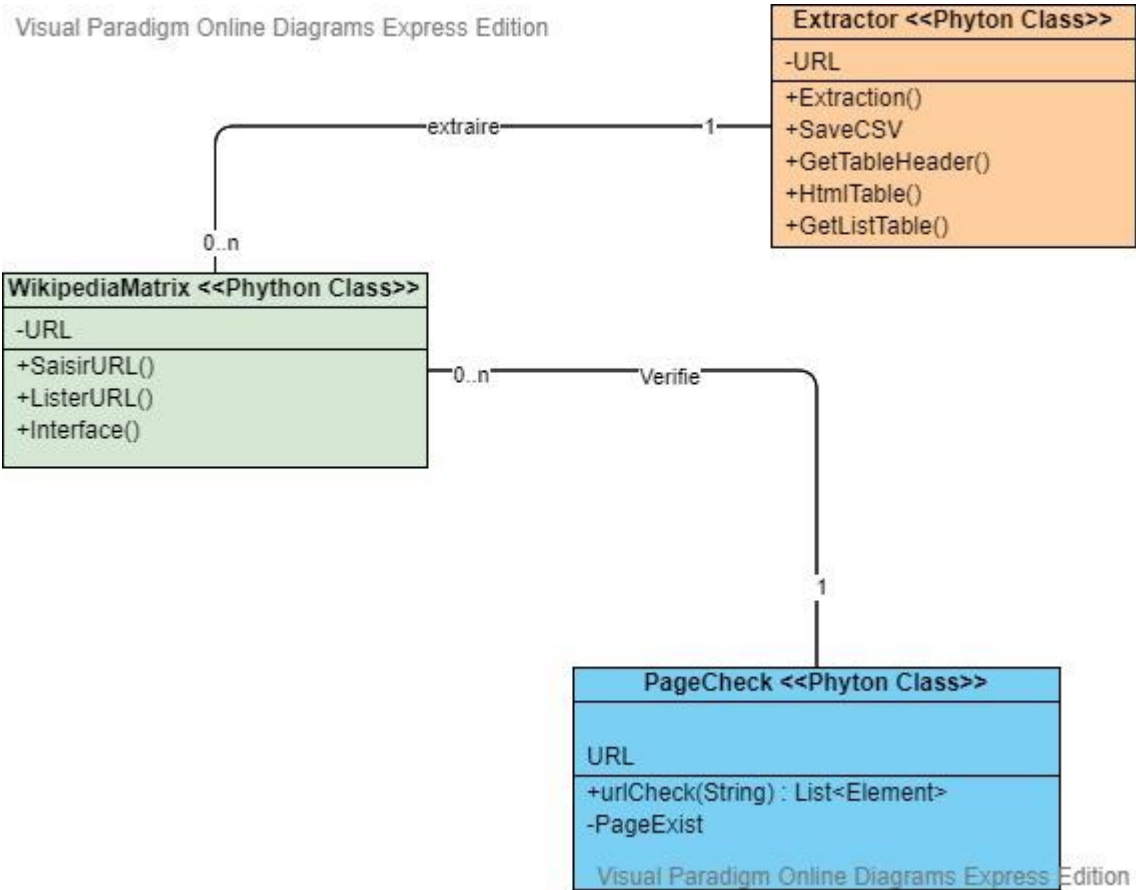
Visual Paradigm Online Diagrams Express Edition

Extractor <<Phyton Class>>
-URL
+Extraction()
+SaveCSV
+GetTableHeader()
+HtmlTable()
+GetListTable()

extraire
1
0..n

WikipediaMatrix <<Phython Class>>
-URL
+SaisirURL()
+ListerURL()
+Interface()

0..n
Verifie
1

PageCheck <<Phyton Class>>
URL
+urlCheck(String) : List<Element>
-PageExist

Visual Paradigm Online Diagrams Express Edition